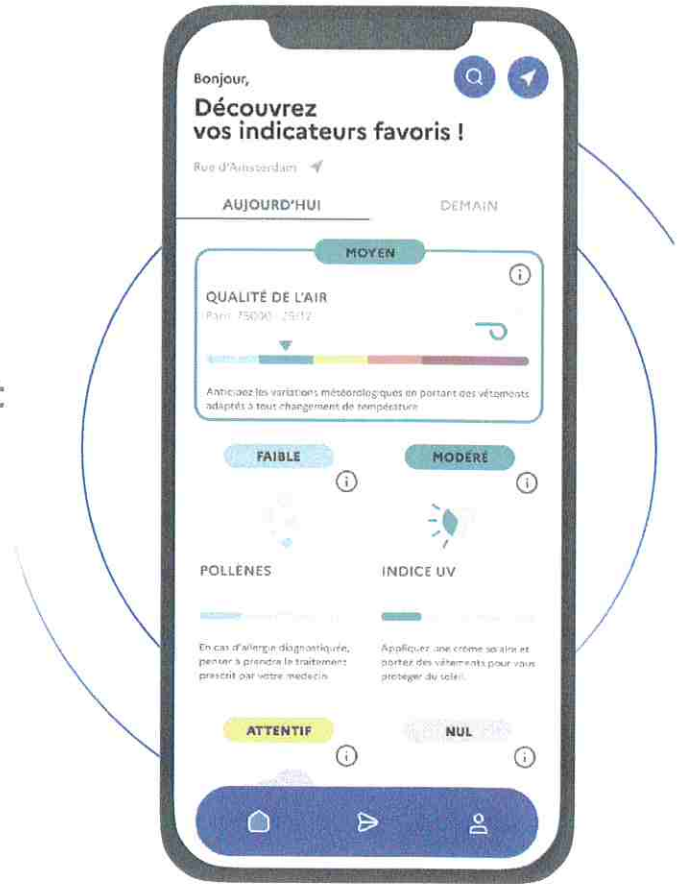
Bonjour,

Découvrez vos indicateurs favoris !

Rue d'Amsterdam

AUJOURD'HUI

DEMAIN

MOYEN

QUALITÉ DE L'AIR

Paris 75000 · 25/12

Anticipez les variations météorologiques en portant des vêtements adaptés à tout changement de température

FAIBLE

MODÉRÉ

POLLENES

INDICE UV

En cas d'allergie diagnostiquée, penser à prendre le traitement prescrit par votre médecin.

Appliquer une crème solaire et portez des vêtements pour vous protéger du soleil.

ATTENTIF

NUL